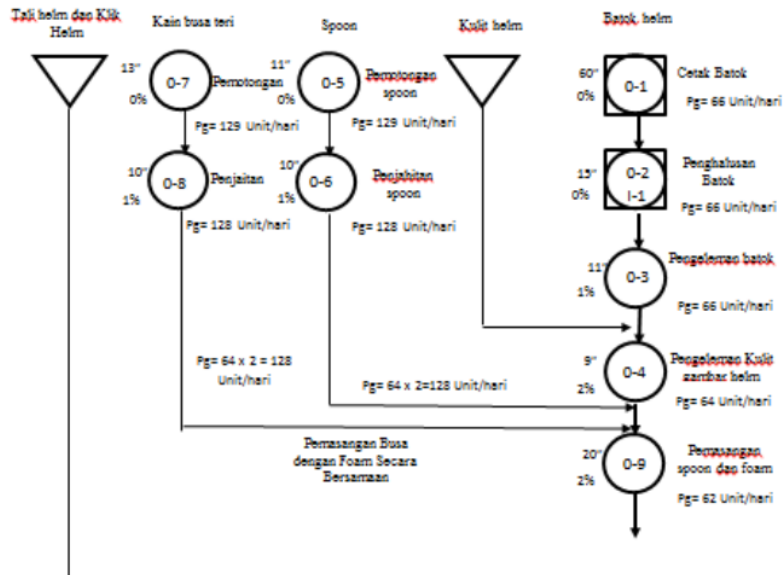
Tali helm dan Klik Helm

Kain busa teri

Spoon

Kulit helm

Batok helm

13"
0%
O-7
Pemotongan
Pg= 129 Unit/hari

11"
0%
O-5
Pemotongan spoon
Pg= 129 Unit/hari

60"
0%
O-1
Cetak Batok
Pg= 66 Unit/hari

10"
1%
O-8
Penjaitan
Pg= 128 Unit/hari

10"
1%
O-6
Penjahitan spoon
Pg= 128 Unit/hari

15"
0%
O-2
I-1
Penghalusan Batok
Pg= 66 Unit/hari

11"
1%
O-3
Pengeleman batok
Pg= 66 Unit/hari

Pg= 64 x 2 = 128 Unit/hari

Pg= 64 x 2=128 Unit/hari

9"
2%
O-4
Pengeleman Kulit sambar helm
Pg= 64 Unit/hari

Pemasangan Busa dengan Foam Secara Bersamaan

20"
2%
O-9
Pemasangan spoon dan foam
Pg= 62 Unit/hari